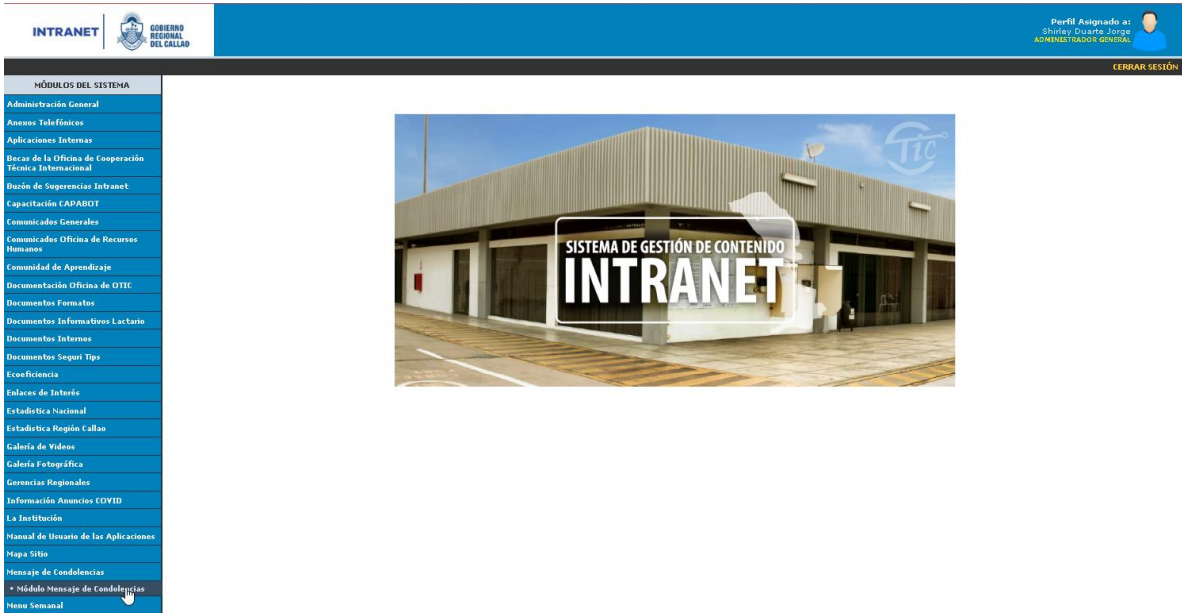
INTRANET GOBIERNO REGIONAL DEL CALLAO

Perfil Asignado a:
Shirley Duarte Jorge
ADMINISTRADOR GENERAL

CERRAR SESIÓN

MÓDULOS DEL SISTEMA
Administración General
Anexos Telefónicos
Aplicaciones Internas
Becas de la Oficina de Cooperación Técnica Internacional
Buzón de Sugerencias Intranet
Capacitación CAPABOT
Comunicados Generales
Comunicados Oficina de Recursos Humanos
Comunidad de Aprendizaje
Documentación Oficina de OTIC
Documentos Formatos
Documentos Informativos Lactario
Documentos Internos
Documentos Seguri Tips
Ecoeficiencia
Enlaces de Interés
Estadística Nacional
Estadística Región Callao
Galería de Videos
Galería Fotográfica
Gerencias Regionales
Información Anuncios COVID
La Institución
Manual de Usuario de las Aplicaciones
Mapa Sitio
Mensaje de Condolencias
• Módulo Mensaje de Condolencias
Menu Semanal

Tic

SISTEMA DE GESTIÓN DE CONTENIDO
INTRANET